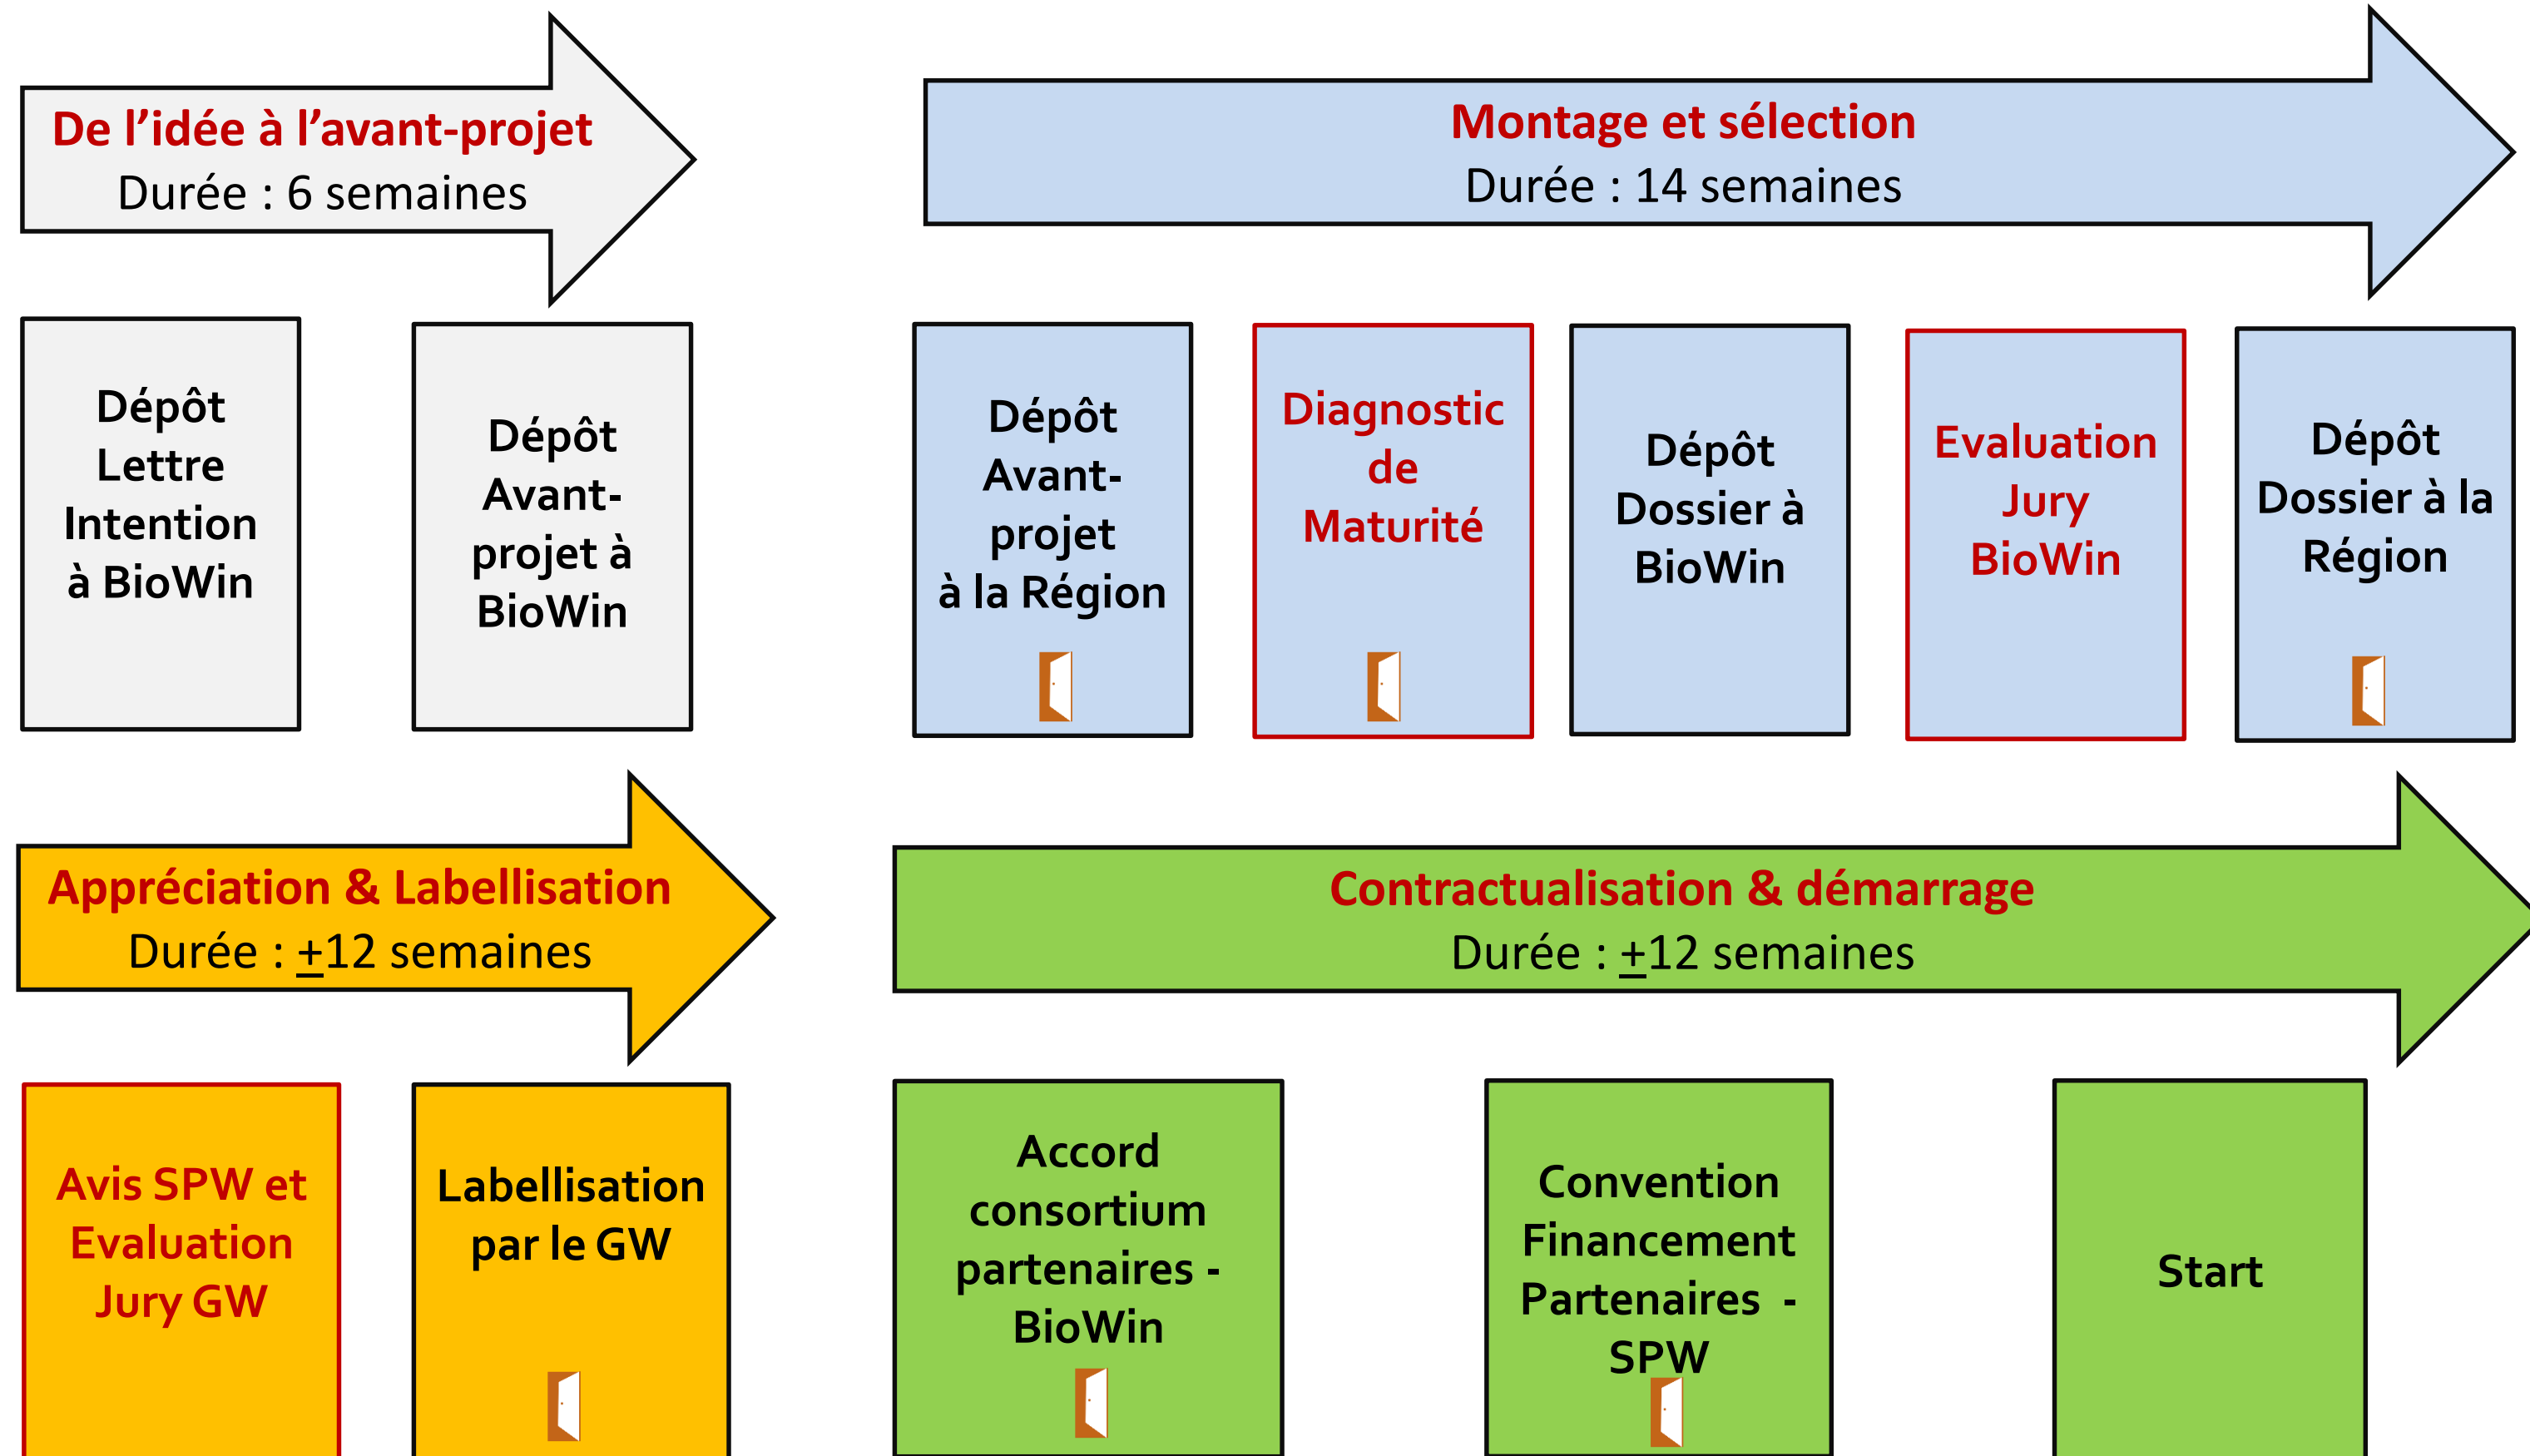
De l'idée à l'avant-projet
Durée : 6 semaines

Montage et sélection
Durée : 14 semaines

Dépôt Lettre Intention à BioWin

Dépôt Avant-projet à BioWin

Dépôt Avant-projet à la Région

Diagnostic de Maturité

Dépôt Dossier à BioWin

Evaluation Jury BioWin

Dépôt Dossier à la Région

Appréciation & Labellisation
Durée : $\underline{+}$12 semaines

Contractualisation & démarrage
Durée : $\underline{+}$12 semaines

Avis SPW et Evaluation Jury GW

Labellisation par le GW

Accord consortium partenaires - BioWin

Convention Financement Partenaires - SPW

Start